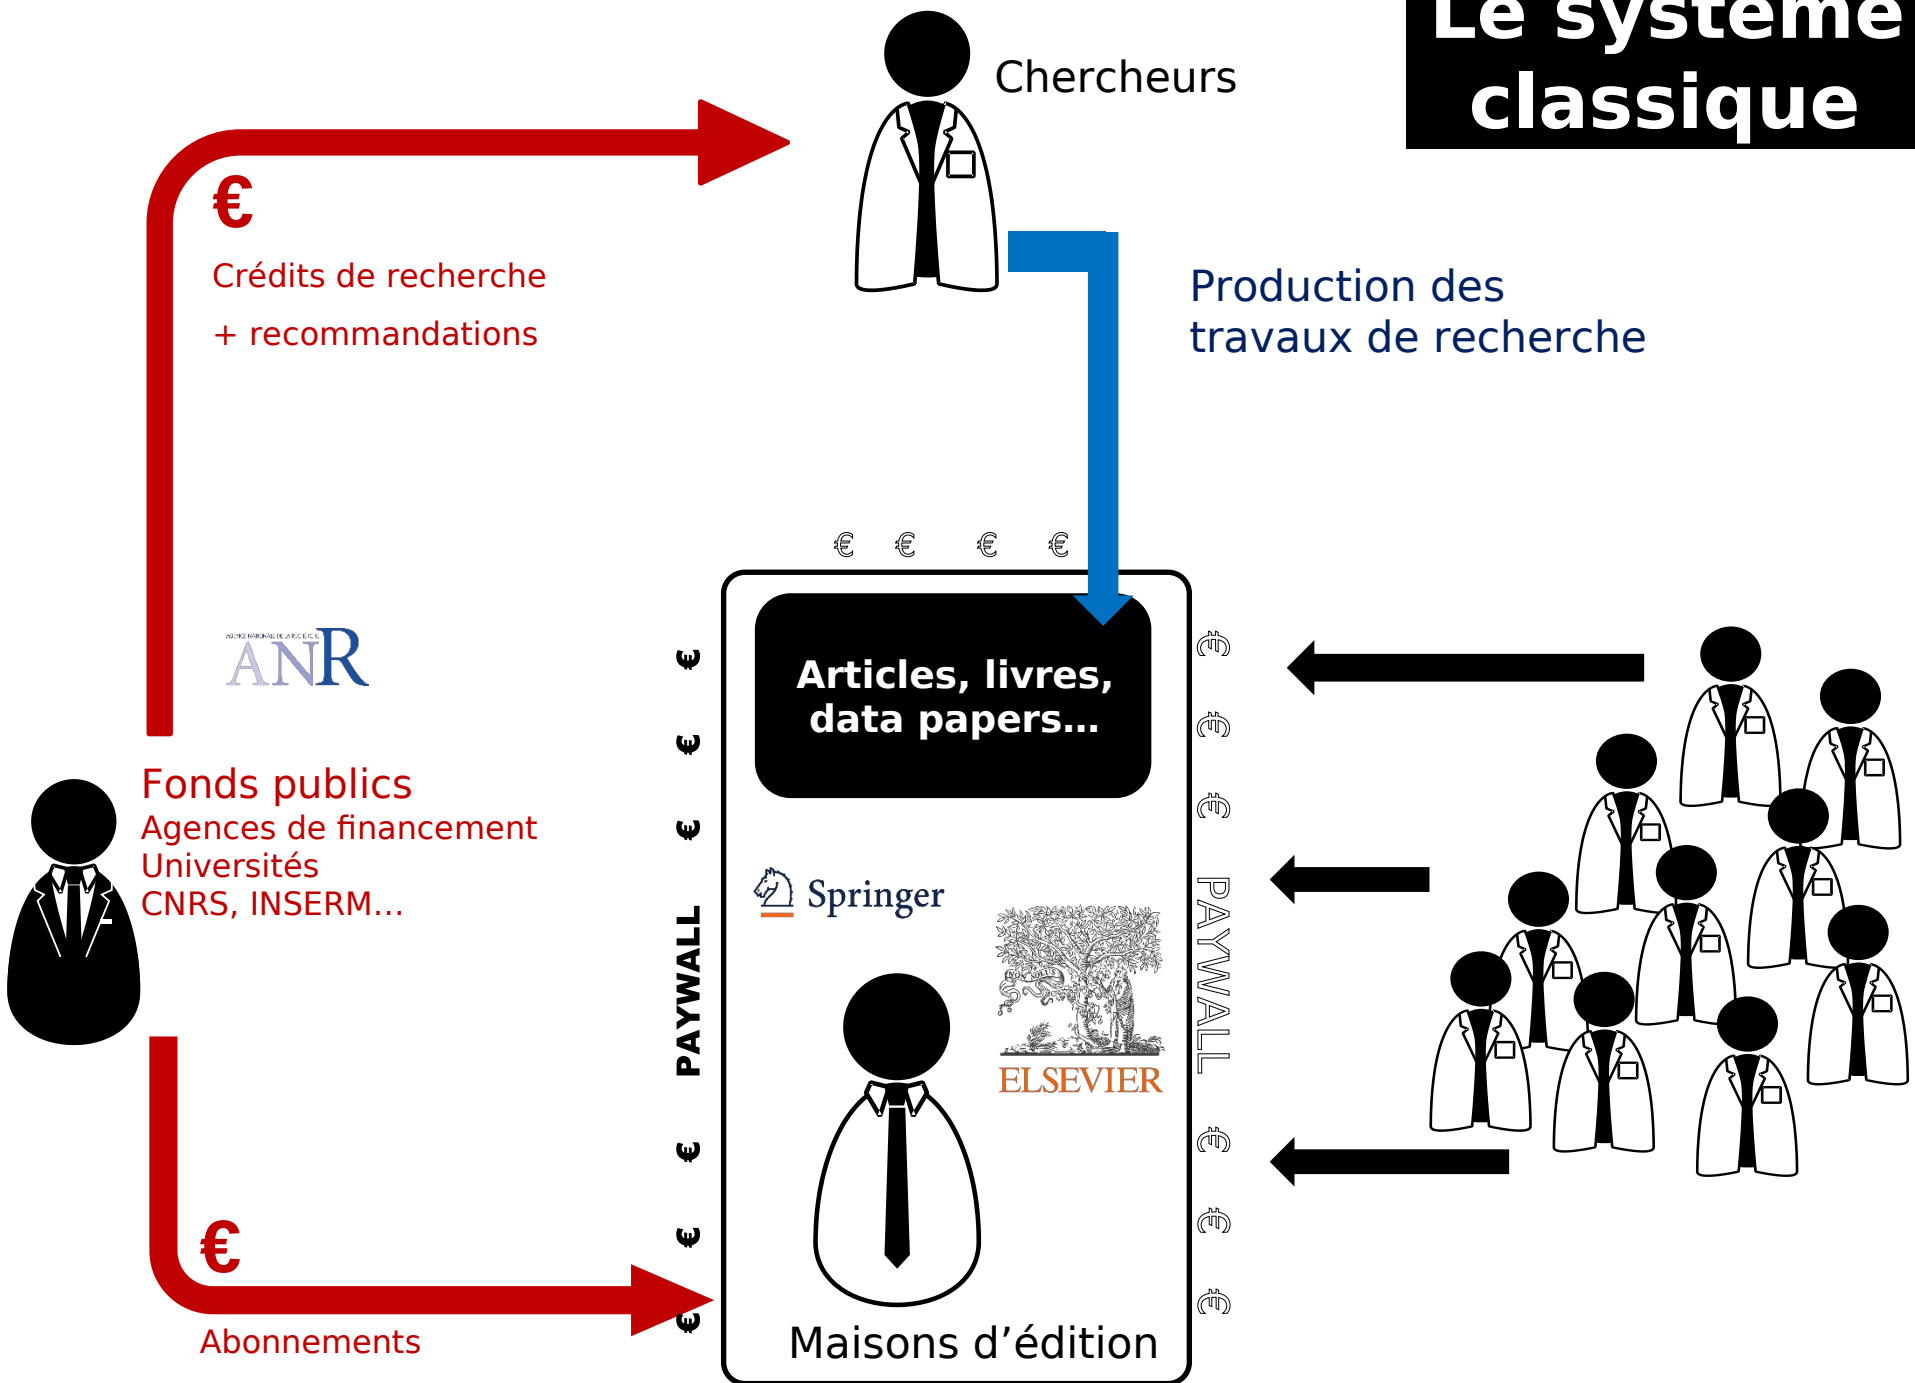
Le système classique

Chercheurs

€

Crédits de recherche

+ recommandations

Production des travaux de recherche

€ € € €

Articles, livres, data papers...

ANR

Fonds publics
Agences de financement
Universités
CNRS, INSERM...

€ € €

PAYWALL

€ € €

Springer

ELSEVIER

€ € €

PAYWALL

€ € €

€

Abonnements

Maisons d'édition